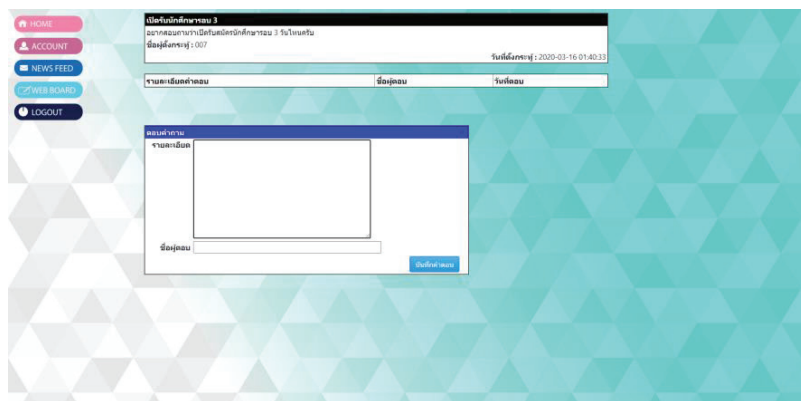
HOME
ACCOUNT
NEWS FEED
WEB BOARD
LOGOUT

เปิดรับนักศึกษารอบ 3
อยากสอบถามว่าเปิดรับสมัครนักศึกษารอบ 3 วันไหนครับ
ชื่อผู้ตั้งกระทู้ : 007
วันที่ตั้งกระทู้ : 2020-03-16 01:40:33

| รายละเอียดคำตอบ | ชื่อผู้ตอบ | วันที่ตอบ |
|---|---|---|

ตอบคำถาม
รายละเอียด
ชื่อผู้ตอบ
บันทึกคำตอบ